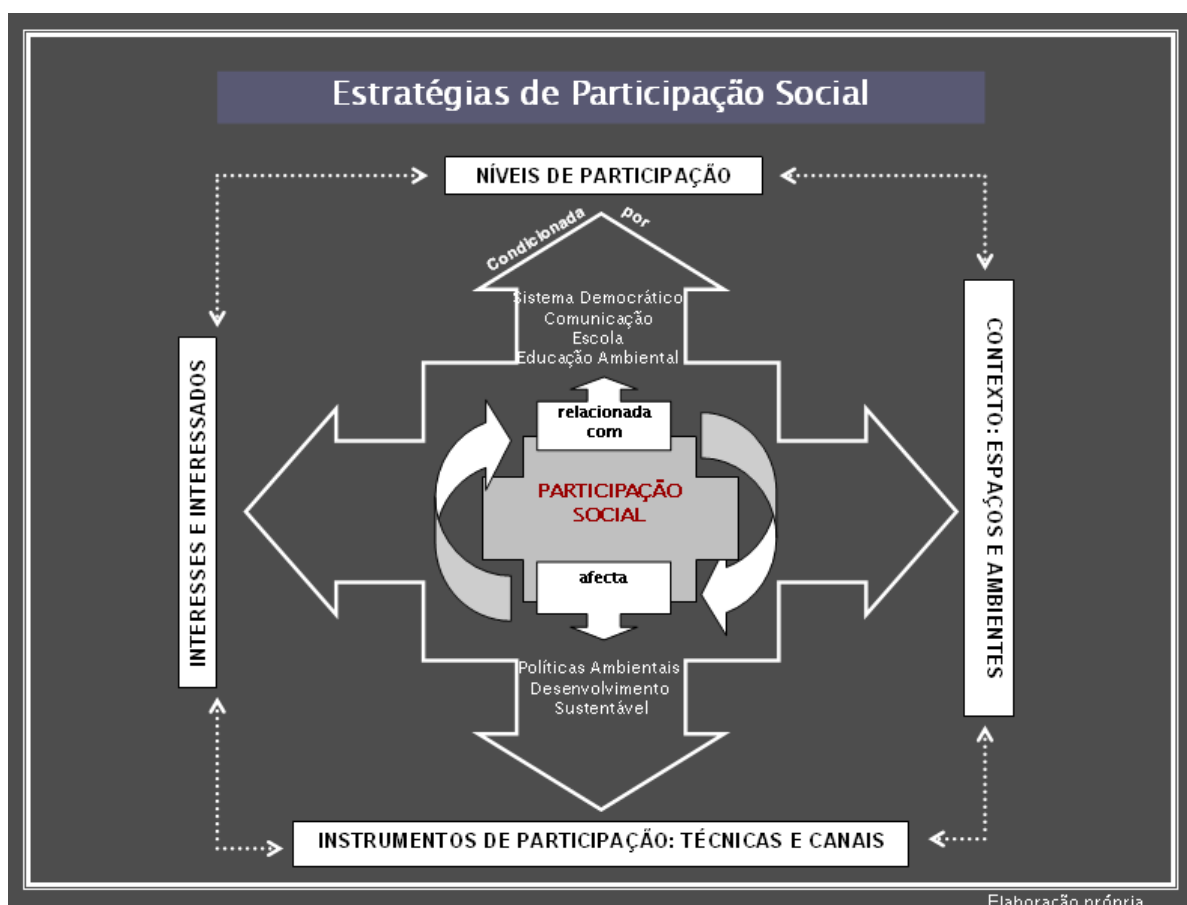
Estratégias de Participação Social

NÍVEIS DE PARTICIPAÇÃO

Condicionada por

Sistema Democrático
Comunicação
Escola
Educação Ambiental

relacionada com

INTERESSES E INTERESSADOS

PARTICIPAÇÃO SOCIAL

CONTEXTO: ESPAÇOS E AMBIENTES

afecta

Políticas Ambientais
Desenvolvimento Sustentável

INSTRUMENTOS DE PARTICIPAÇÃO: TÉCNICAS E CANAIS

Elaboração própria